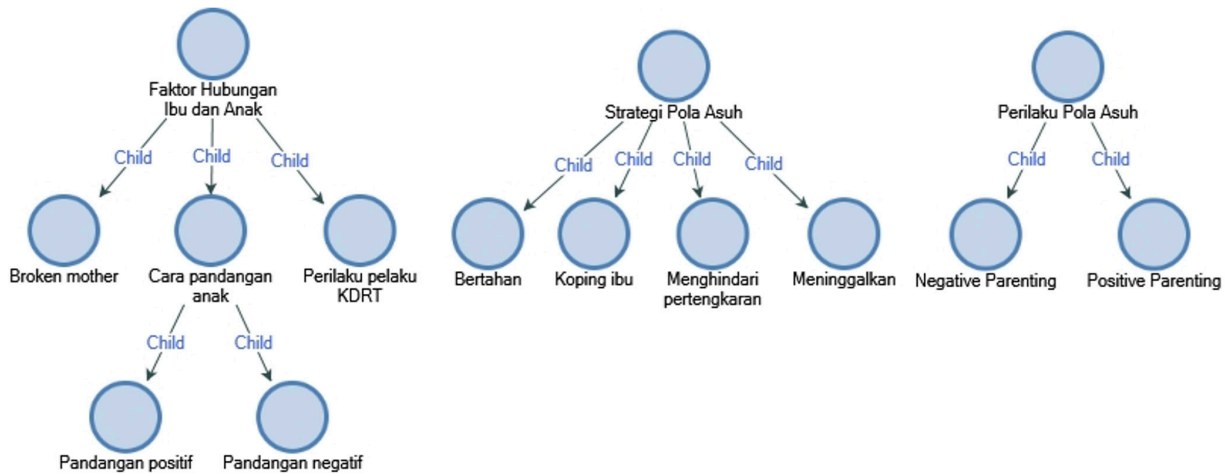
Faktor Hubungan Ibu dan Anak

Child
Child
Child

Broken mother

Cara pandangan anak

Perilaku pelaku KDRT

Child
Child

Pandangan positif

Pandangan negatif

Strategi Pola Asuh

Child
Child
Child
Child

Bertahan

Koping ibu

Menghindari pertengkaran

Meninggalkan

Perilaku Pola Asuh

Child
Child

Negative Parenting

Positive Parenting